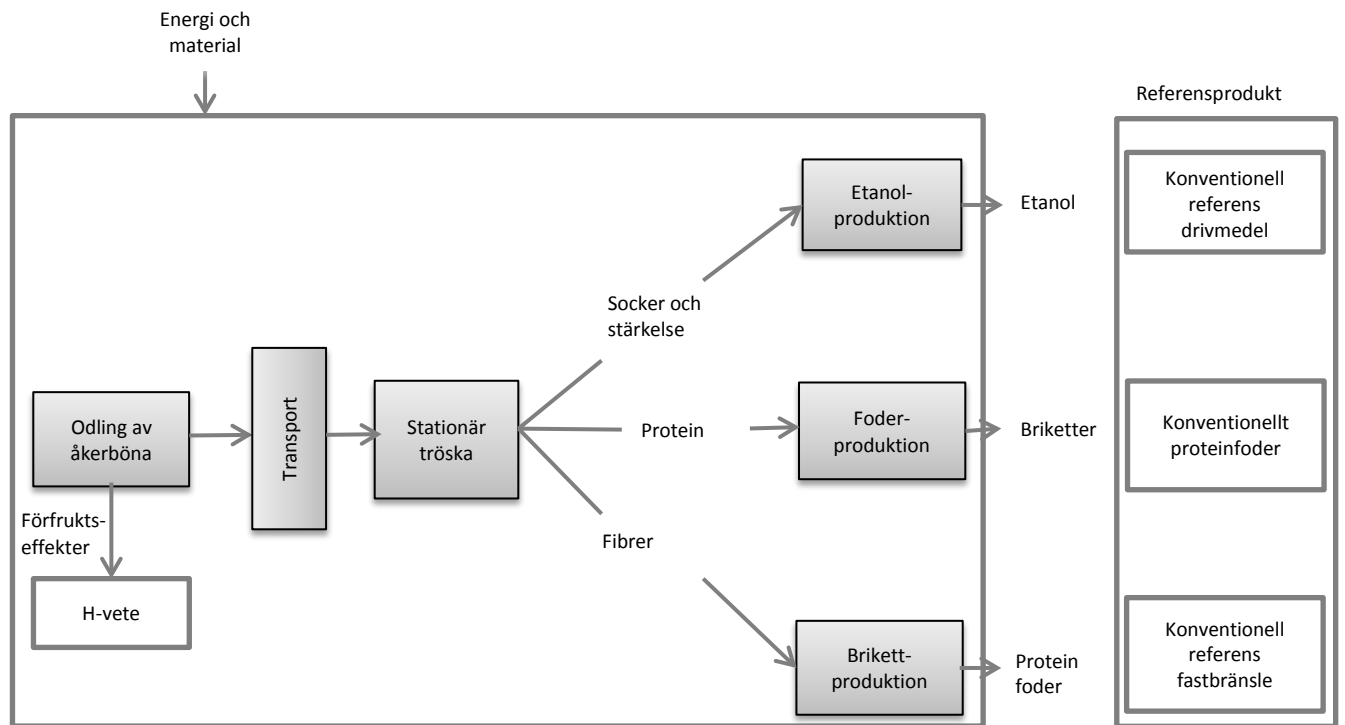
Energi och material

Referensprodukt

Odling av åkerböna

Förfrukts-effekter

H-vete

Transport

Stationär tröska

Socker och stärkelse

Protein

Fibrer

Etanol-produktion

Foder-produktion

Brikett-produktion

Etanol

Briketter

Protein foder

Konventionell referens drivmedel

Konventionellt proteinfoder

Konventionell referens fastbränsle